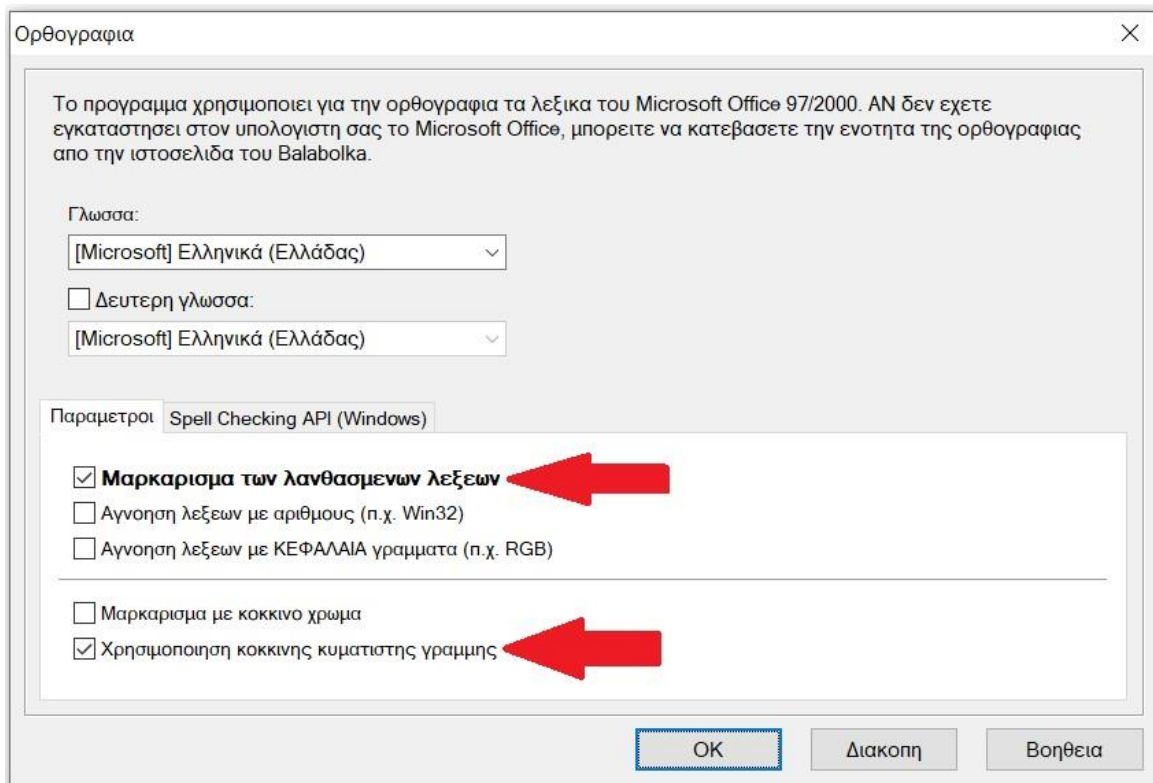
Ορθογραφια

Το προγραμμα χρησιμοποιει για την ορθογραφια τα λεξικα του Microsoft Office 97/2000. ΑΝ δεν εχετε εγκαταστησει στον υπολογιστη σας το Microsoft Office, μπορειτε να κατεβασετε την ενοτητα της ορθογραφιας απο την ιστοσελιδα του Balabolka.

Γλωσσα:

[Microsoft] Ελληνικά (Ελλάδας)

Δευτερη γλωσσα:

[Microsoft] Ελληνικά (Ελλάδας)

Παραμετροι | Spell Checking API (Windows)

Μαρκαρισμα των λανθασμενων λεξεων

Αγνοηση λεξεων με αριθμους (π.χ. Win32)

Αγνοηση λεξεων με ΚΕΦΑΛΑΙΑ γραμματα (π.χ. RGB)

Μαρκαρισμα με κοκκινο χρωμα

Χρησιμοποιηση κοκκινης κυματιστης γραμμης

OK | Διακοπη | Βοηθεια